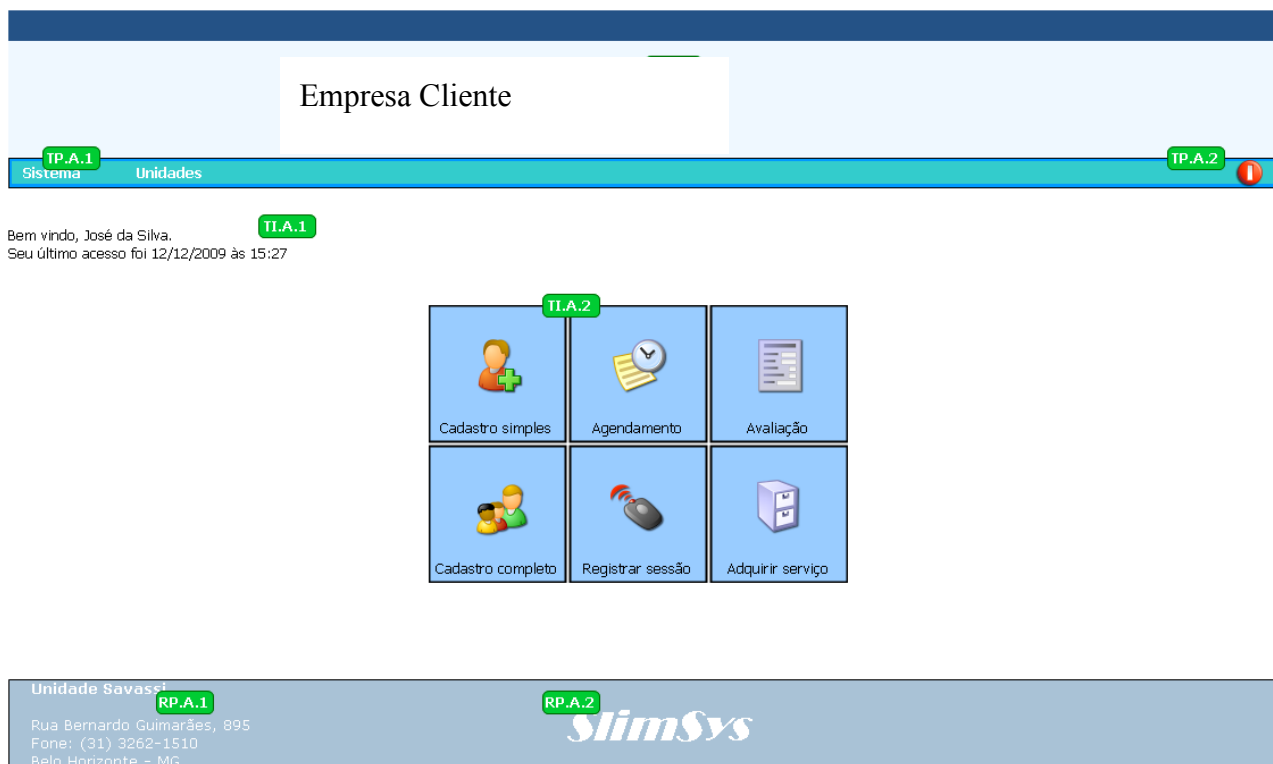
Empresa Cliente

TP.A.1
Sistema Unidades
TP.A.2

Bem vindo, José da Silva.
Seu último acesso foi 12/12/2009 às 15:27
TI.A.1

TI.A.2

Cadastro simples
Agendamento
Avaliação
Cadastro completo
Registrar sessão
Adquirir serviço

Unidade Savassi
RP.A.1
Rua Bernardo Guimarães, 895
Fone: (31) 3262-1510
Belo Horizonte - MG
RP.A.2
SlimSys